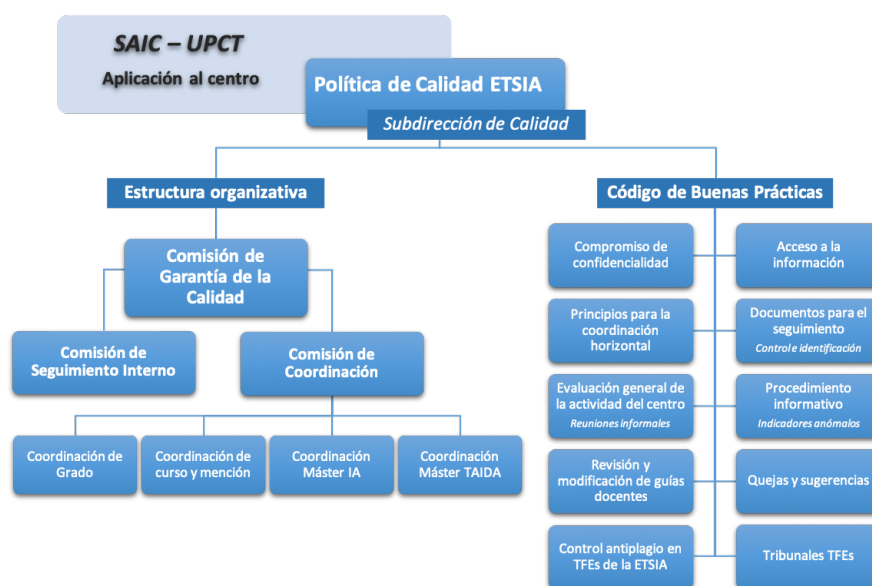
SAIC – UPCT
Aplicación al centro

Política de Calidad ETSIA
Subdirección de Calidad

Estructura organizativa

Comisión de Garantía de la Calidad

Comisión de Seguimiento Interno

Comisión de Coordinación

Coordinación de Grado

Coordinación de curso y mención

Coordinación Máster IA

Coordinación Máster TAIDA

Código de Buenas Prácticas

Compromiso de confidencialidad

Acceso a la información

Principios para la coordinación horizontal

Documentos para el seguimiento
Control e identificación

Evaluación general de la actividad del centro
Reuniones informales

Procedimiento informativo
Indicadores anómalos

Revisión y modificación de guías docentes

Quejas y sugerencias

Control antiplagio en TFEs de la ETSIA

Tribunales TFEs